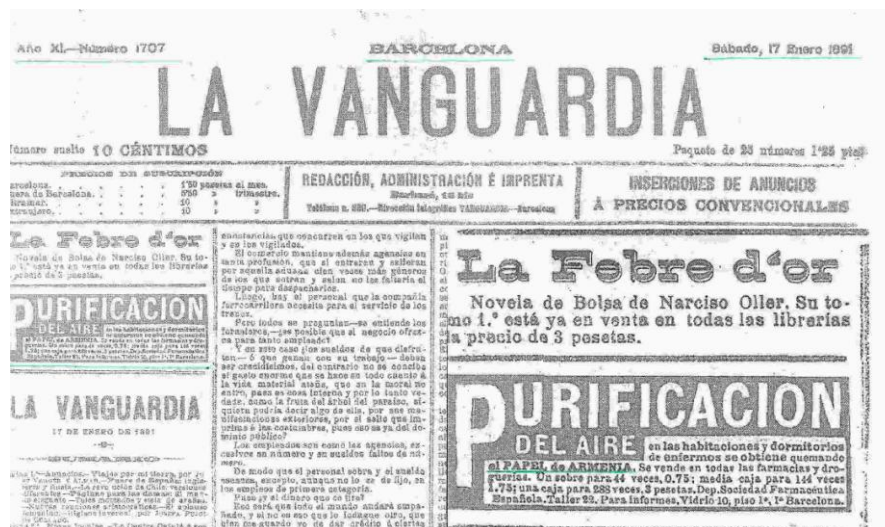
Año XI.—Número 1707

BARCELONA

Sábado, 17 Enero 1891

LA VANGUARDIA

Número suelto 10 CÉNTIMOS

Paquete de 25 números 1'25 ptas.

PRECIOS DE SUSCRIPCIÓN

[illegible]

REDACCIÓN, ADMINISTRACIÓN É IMPRENTA

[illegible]

INSERCIONES DE ANUNCIOS
Á PRECIOS CONVENCIONALES

La Febre d'or

Novela de Bolsa de Narciso Oller. Su tomo 1.º está ya en venta en todas las librerías á precio de 3 pesetas.

PURIFICACION DEL AIRE

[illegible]

LA VANGUARDIA

17 DE ENERO DE 1891

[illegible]

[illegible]

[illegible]

La Febre d'or

Novela de Bolsa de Narciso Oller. Su tomo 1.º está ya en venta en todas las librerías á precio de 3 pesetas.

PURIFICACION DEL AIRE en las habitaciones y dormitorios de enfermos se obtiene quemando el PAPEL de ARMENIA. Se vende en todas las farmacias y droguerías. Un sobre para 44 veces, 0.75; media caja para 144 veces 1.75; una caja para 288 veces, 3 pesetas. Dep. Sociedad Farmacéutica Española, Taller 22. Para informes, Vidrio 10, piso 1.º, 1.ª Barcelona.